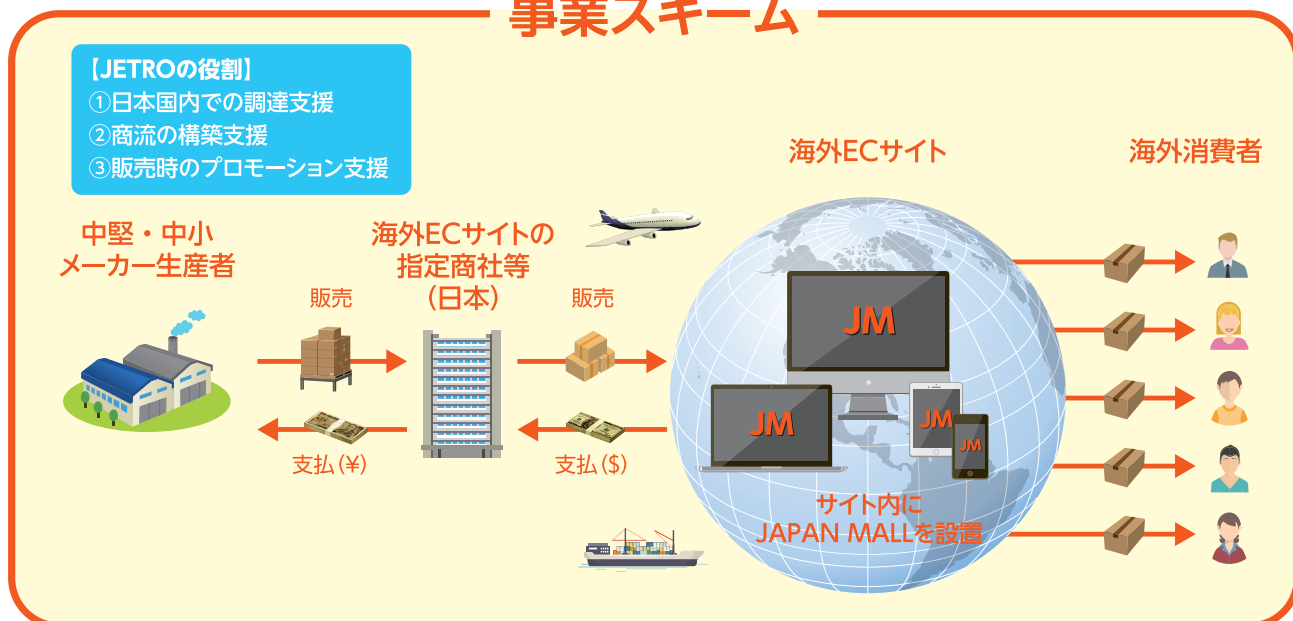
事業スキーム

【JETROの役割】
①日本国内での調達支援
②商流の構築支援
③販売時のプロモーション支援

海外ECサイト

海外消費者

中堅・中小
メーカー生産者

海外ECサイトの
指定商社等
（日本）

販売

販売

JM

JM

JM

JM

支払（¥）

支払（$）

サイト内に
JAPAN MALLを設置